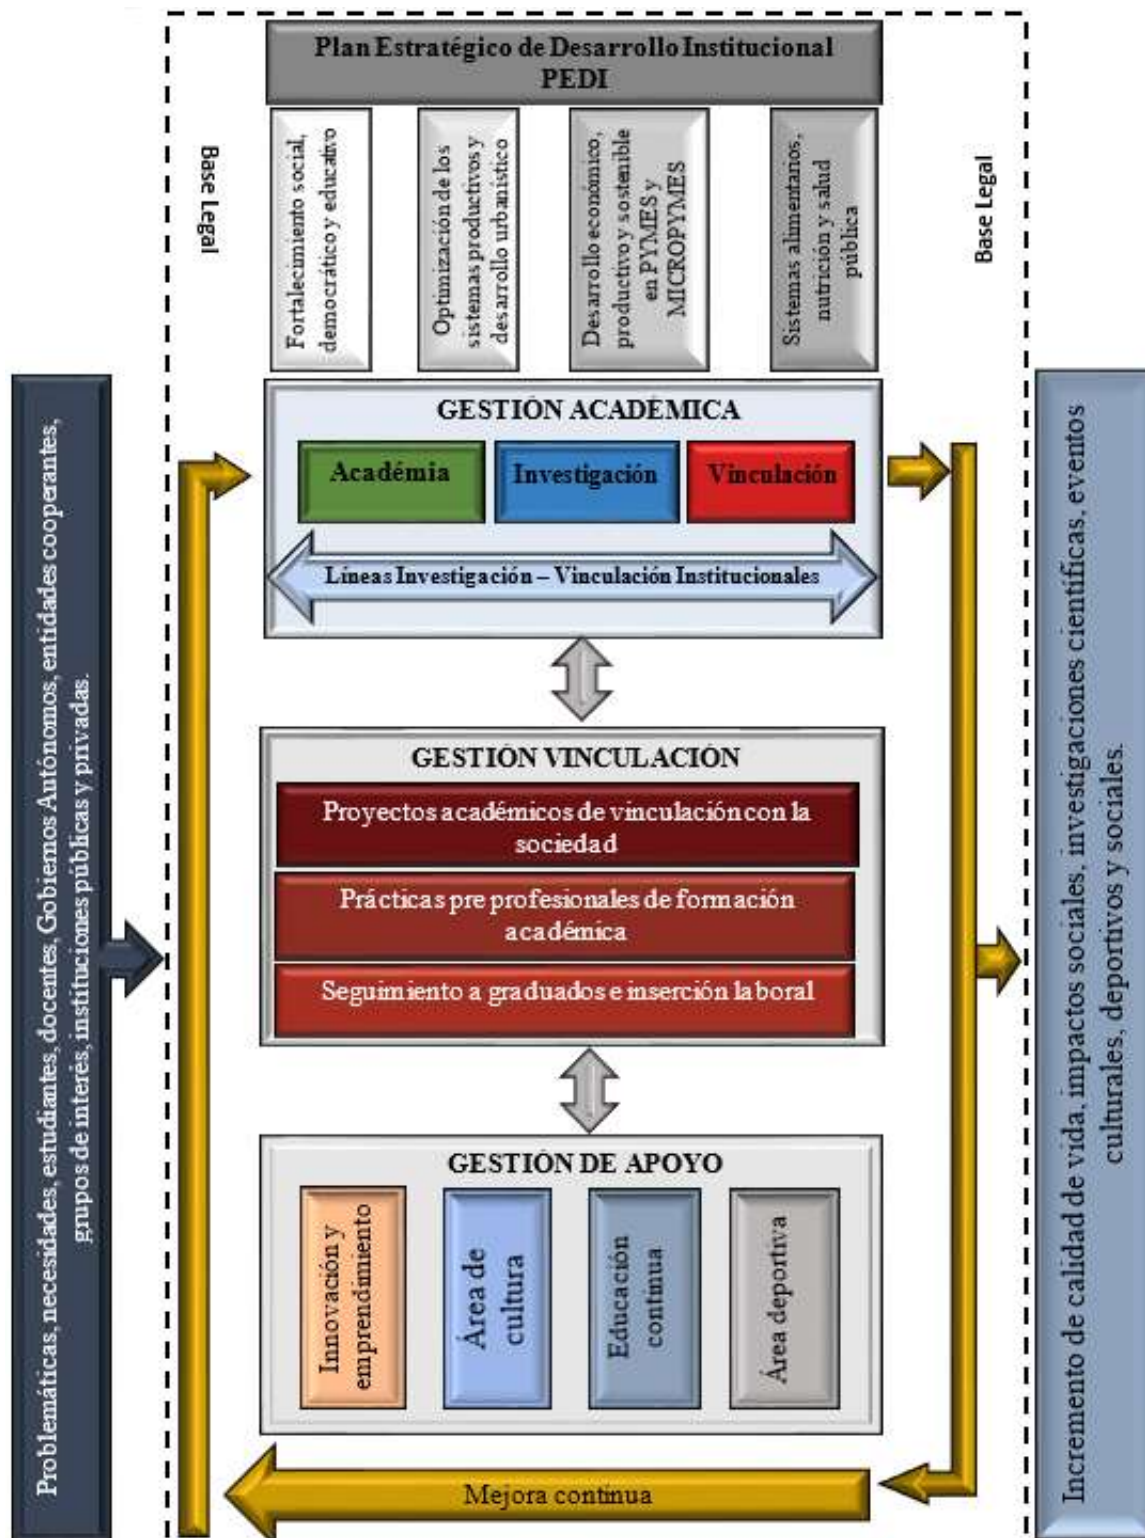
Problemáticas, necesidades, estudiantes, docentes, Gobiernos Autónomos, entidades cooperantes, grupos de interés, instituciones públicas y privadas.

Plan Estratégico de Desarrollo Institucional
PEDI

Base Legal

Fortalecimiento social, democrático y educativo

Optimización de los sistemas productivos y desarrollo urbanístico

Desarrollo económico, productivo y sostenible en PYMES y MICROPYMES

Sistemas alimentarios, nutrición y salud pública

Base Legal

GESTIÓN ACADÉMICA

Académia

Investigación

Vinculación

Líneas Investigación – Vinculación Institucionales

GESTIÓN VINCULACIÓN

Proyectos académicos de vinculación con la sociedad

Prácticas pre profesionales de formación académica

Seguimiento a graduados e inserción laboral

GESTIÓN DE APOYO

Innovación y emprendimiento

Área de cultura

Educación continua

Área deportiva

Mejora continua

Incremento de calidad de vida, impactos sociales, investigaciones científicas, eventos culturales, deportivos y sociales.